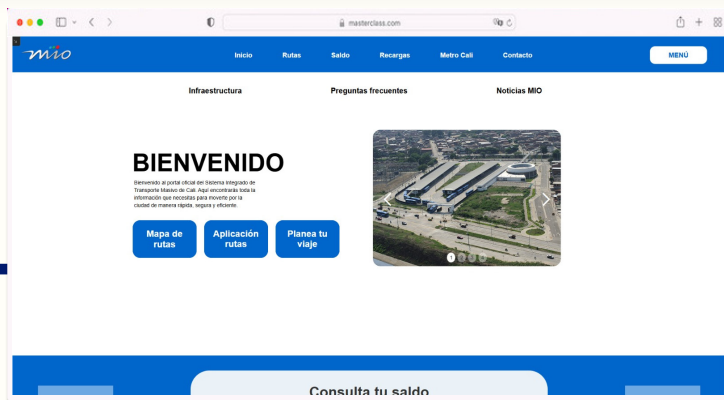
masterclass.com

mio

Inicio Rutas Saldo Recargas Metro Cali Contacto

MENÚ

Infraestructura Preguntas frecuentes Noticias MIO

BIENVENIDO

Bienvenido al portal oficial del Sistema Integrado de Transporte Masivo de Cali. Aquí encontrarás toda la información que necesitas para moverte por la ciudad de manera rápida, segura y eficiente.

Mapa de rutas

Aplicación rutas

Planea tu viaje

1

Consulta tu saldo